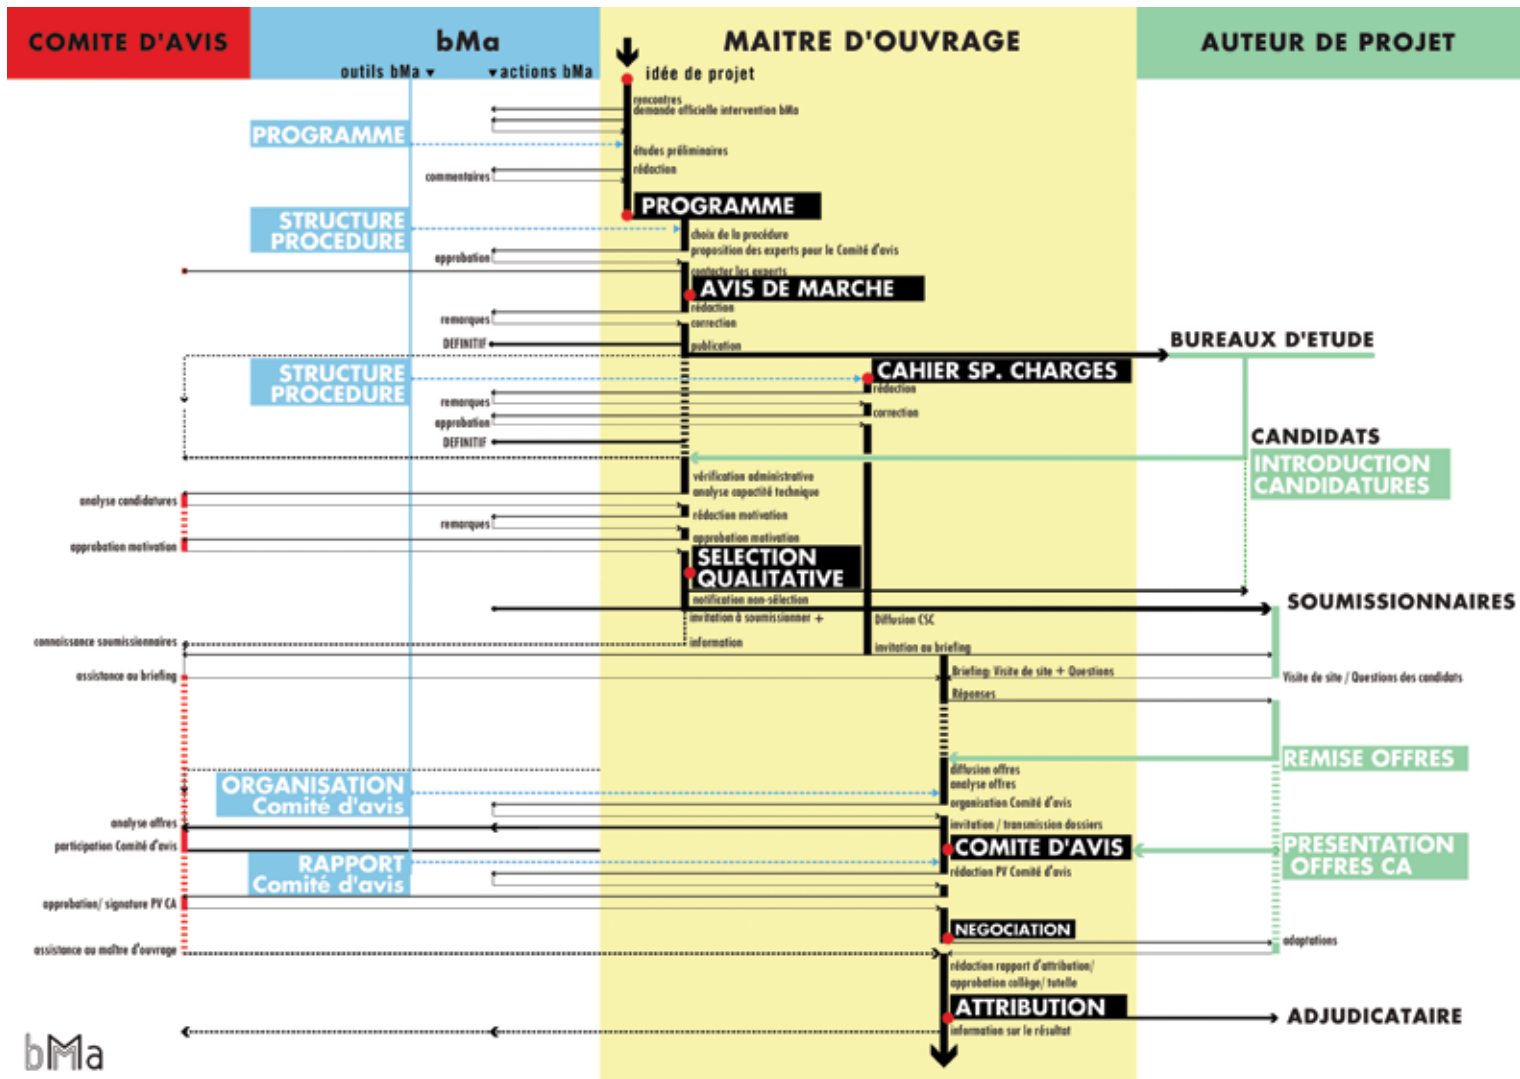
COMITE D'AVIS

bMa

outils bMa ▾ ▾actions bMa

MAITRE D'OUVRAGE

AUTEUR DE PROJET

idée de projet

rencontres

demande officielle intervention bMa

PROGRAMME

études préliminaires

commentaires

rédaction

PROGRAMME

STRUCTURE PROCEDURE

choix de la procédure

proposition des experts pour le Comité d'avis

approbation

contacter les experts

AVIS DE MARCHE

rédaction

remarques

correction

DEFINITIF

publication

BUREAUX D'ETUDE

STRUCTURE PROCEDURE

CAHIER SP. CHARGES

rédaction

remarques

approbation

correction

DEFINITIF

CANDIDATS

INTRODUCTION CANDIDATURES

vérification administrative

analyse capacité technique

analyse candidatures

rédaction motivation

remarques

approbation motivation

approbation motivation

SELECTION QUALITATIVE

notification non-sélection

SOUMISSIONNAIRES

invitation à soumissionner +

Diffusion CSC

connaissance soumissionnaires

information

invitation au briefing

Briefing: Visite de site + Questions

assistance au briefing

Visite de site / Questions des candidats

Réponses

REMISE OFFRES

diffusion offres

ORGANISATION Comité d'avis

analyse offres

organisation Comité d'avis

analyse offres

invitation / transmission dossiers

participation Comité d'avis

COMITE D'AVIS

PRESENTATION OFFRES CA

RAPPORT Comité d'avis

rédaction PV Comité d'avis

approbation/ signature PV CA

NEGOCIATION

adaptations

assistance au maître d'ouvrage

rédaction rapport d'attribution/ approbation collège/ tutelle

ATTRIBUTION

ADJUDICATAIRE

information sur le résultat

bMa